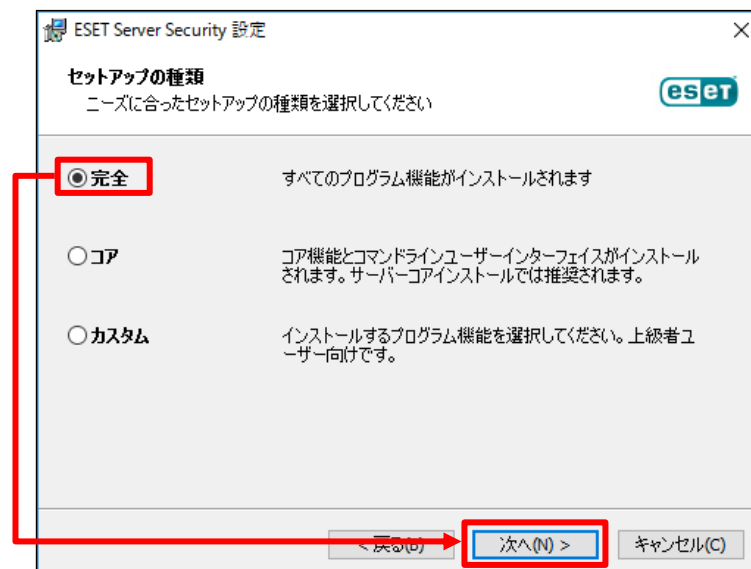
ESET Server Security 設定

セットアップの種類

ニーズに合ったセットアップの種類を選択してください

eset

完全

すべてのプログラム機能がインストールされます

コア

コア機能とコマンドラインユーザーインターフェイスがインストールされます。サーバーコアインストールでは推奨されます。

カスタム

インストールするプログラム機能を選択してください。上級者ユーザー向けです。

< 戻る(B)

次へ(N) >

キャンセル(C)